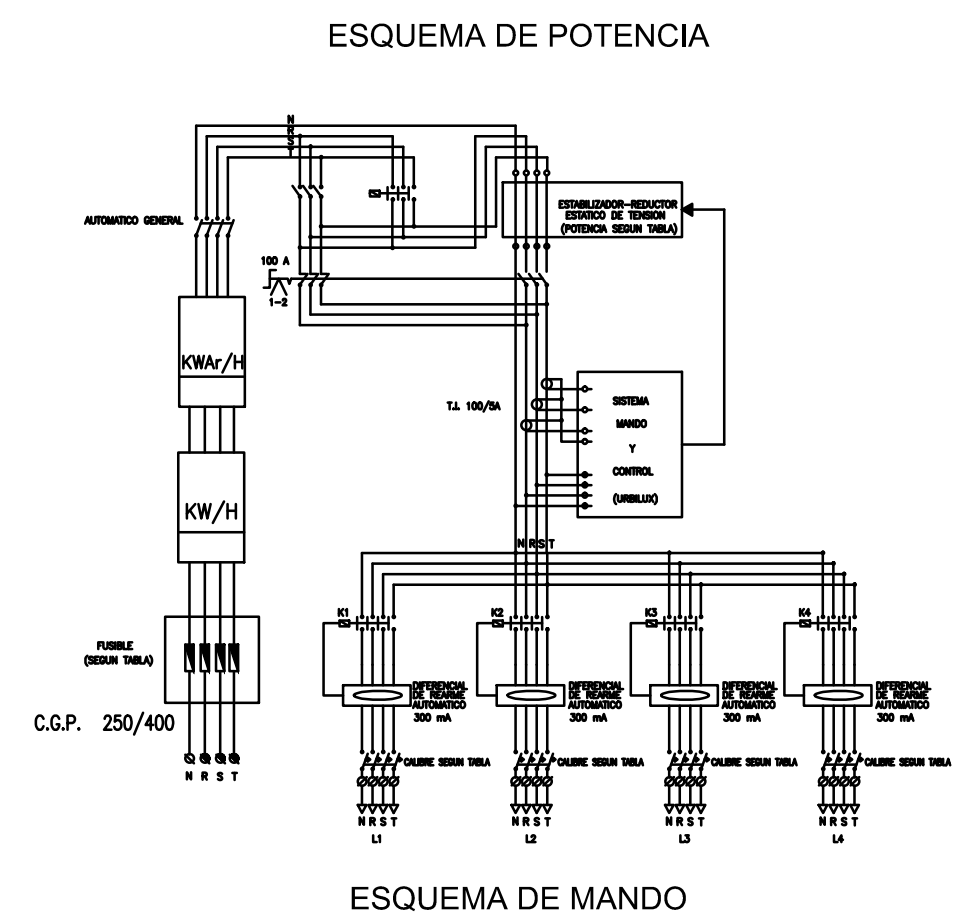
ESQUEMA DE POTENCIA

N
R
S
T

AUTOMATICO GENERAL

ESTABILIZADOR-REDUCTOR ESTATICO DE TENSION (POTENCIA SEGUN TABLA)

100 A
1-2

KWAr/H

KW/H

T.I. 100/5A

SISTEMA
MANDO
Y
CONTROL
(URBILUX)

N R S T

FUSIBLE (SEGUN TABLA)

C.G.P. 250/400

N R S T

K1
K2
K3
K4

DIFERENCIAL DE REARME AUTOMATICO 300 mA
DIFERENCIAL DE REARME AUTOMATICO 300 mA
DIFERENCIAL DE REARME AUTOMATICO 300 mA
DIFERENCIAL DE REARME AUTOMATICO 300 mA

CALIBRE SEGUN TABLA
CALIBRE SEGUN TABLA
CALIBRE SEGUN TABLA
CALIBRE SEGUN TABLA

N R S T
L1
N R S T
L2
N R S T
L3
N R S T
L4

ESQUEMA DE MANDO